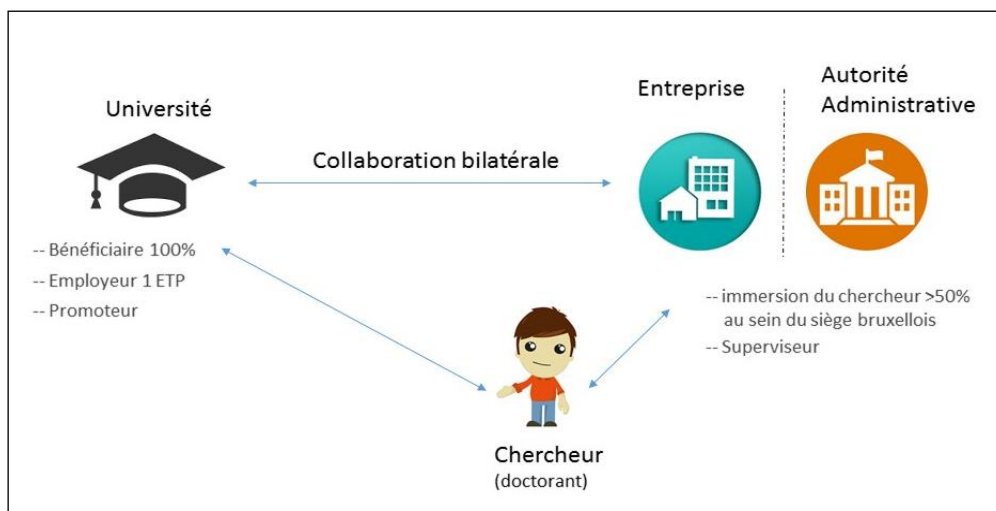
Université

Collaboration bilatérale

Entreprise

Autorité Administrative

-- Bénéficiaire 100%
-- Employeur 1 ETP
-- Promoteur

-- immersion du chercheur >50% au sein du siège bruxellois
-- Superviseur

Chercheur
(doctorant)